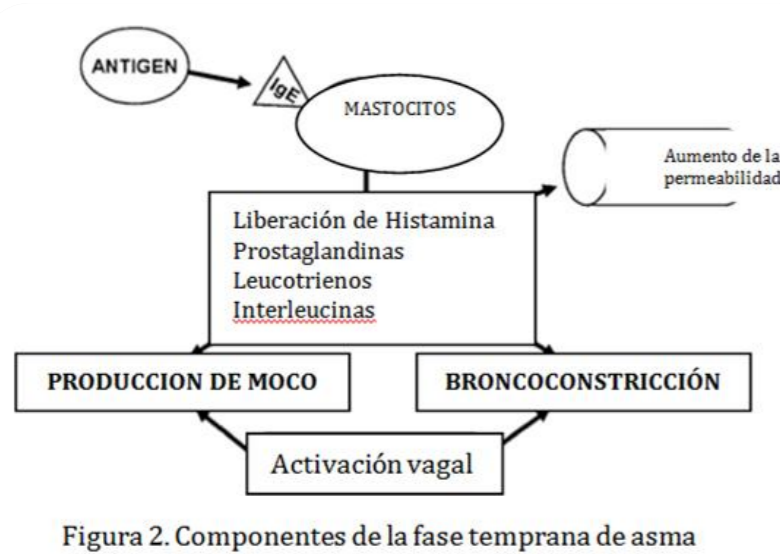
ANTIGEN

IgE

MASTOCITOS

Aumento de la permeabilidad

Liberación de Histamina
Prostaglandinas
Leucotrienos
Interleucinas

PRODUCCION DE MOCO

BRONCOCONSTRICCIÓN

Activación vagal

Figura 2. Componentes de la fase temprana de asma